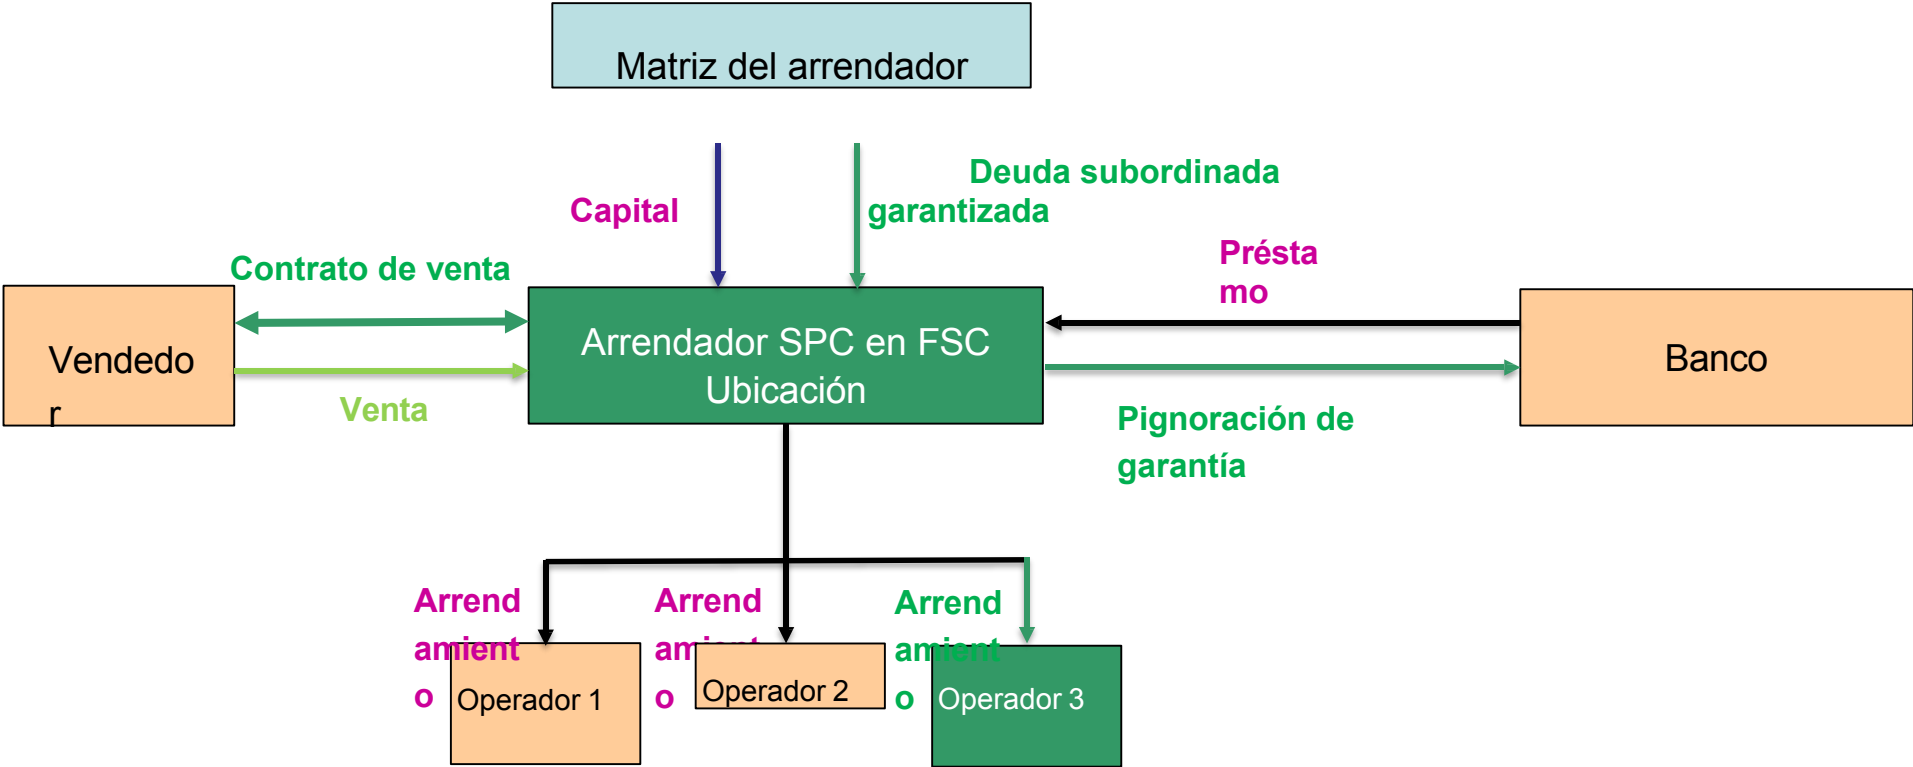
Matriz del arrendador

Capital

Deuda subordinada garantizada

Contrato de venta

Présta mo

Vendedo r

Arrendador SPC en FSC Ubicación

Banco

Venta

Pignoración de garantía

Arrend amient o

Arrend am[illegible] o

Arrend amient o

Operador 1

Operador 2

Operador 3